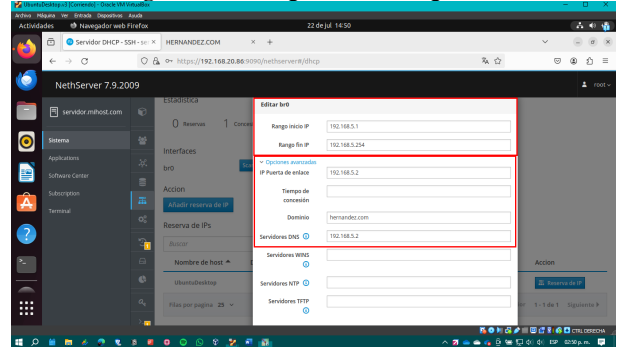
UbuntuDesktop v3 [Corriendo] - Oracle VM VirtualBox
Archivo Máquina Ver Entrada Dispositivos Ayuda
Actividades Navegador web Firefox 22 de jul 14:50
Servidor DHCP - SSH - se × HERNANDEZ.COM × +
https://192.168.20.80:9090/nethserver#/dhcp
NethServer 7.9.2009
root
servidor.mihost.com
Sistema
Applications
Software Center
Subscription
Terminal
Estadística
0 Reservas 1 Conce
Interfaces
br0
Acción
Añadir reserva de IP
Reserva de IPs
Buscar
Nombre de host
Ubuntudesktop
Filas por pagina 25
Editar br0
Rango inicio IP 192.168.5.1
Rango fin IP 192.168.5.254
Opciones avanzadas
IP Puerta de enlace 192.168.5.2
Tiempo de concesión
Dominio hernandez.com
Servidores DNS 192.168.5.2
Servidores WINS
Servidores NTP
Servidores TFTP
Accion
Reserva de IP
1 - 1 de 1 Siguiente
CTRL DERECHA
ESP 02:50 p. m.